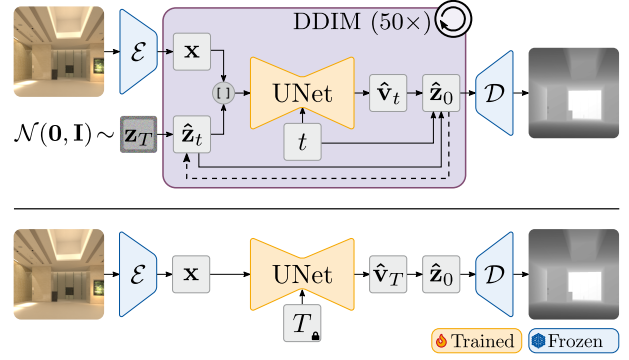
DDIM $(50\times)$

$\mathcal{E}$

$\mathbf{x}$

$[\,]$

UNet

$\hat{\mathbf{v}}_t$

$\hat{\mathbf{z}}_0$

$\mathcal{D}$

$\mathcal{N}(\mathbf{0}, \mathbf{I}) \sim$ $\mathbf{z}_T$

$\hat{\mathbf{z}}_t$

$t$

$\mathcal{E}$

$\mathbf{x}$

UNet

$\hat{\mathbf{v}}_T$

$\hat{\mathbf{z}}_0$

$\mathcal{D}$

$T$

Trained

Frozen